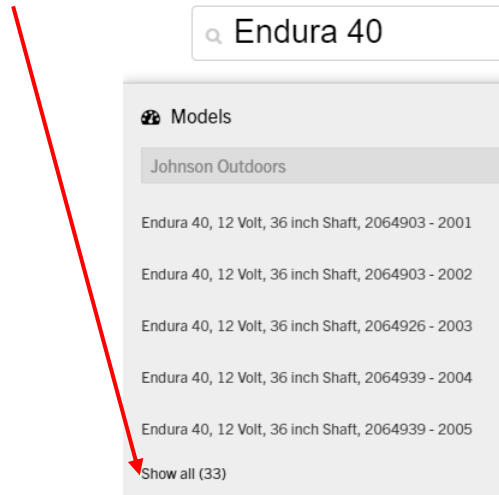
Endura 40

Models

Johnson Outdoors

Endura 40, 12 Volt, 36 inch Shaft, 2064903 - 2001

Endura 40, 12 Volt, 36 inch Shaft, 2064903 - 2002

Endura 40, 12 Volt, 36 inch Shaft, 2064926 - 2003

Endura 40, 12 Volt, 36 inch Shaft, 2064939 - 2004

Endura 40, 12 Volt, 36 inch Shaft, 2064939 - 2005

Show all (33)